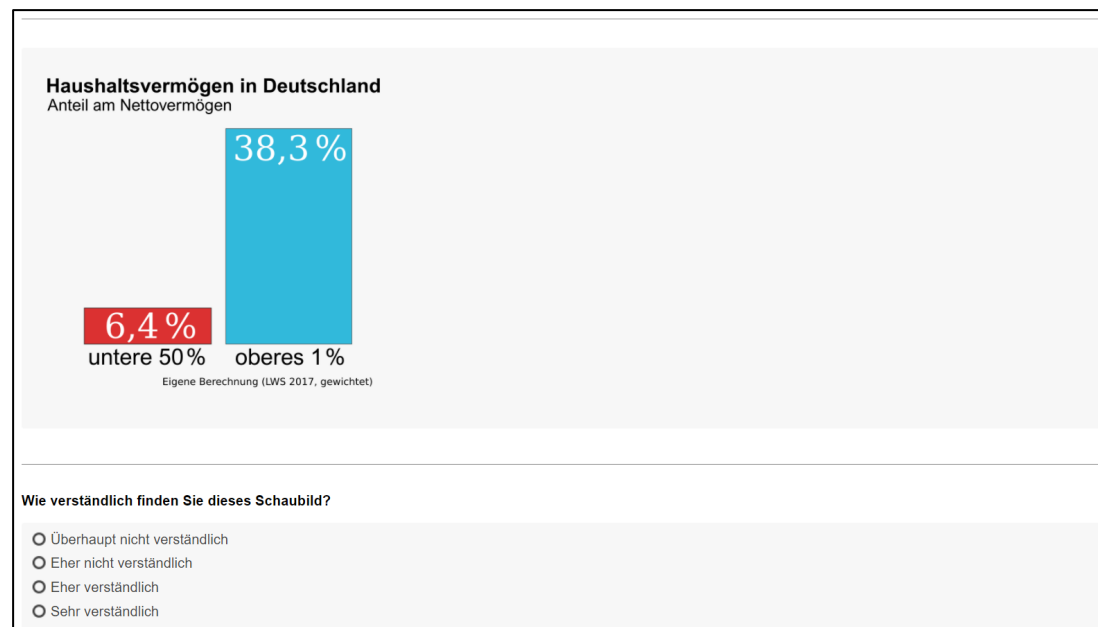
Haushaltsvermögen in Deutschland
Anteil am Nettovermögen

38,3 %

6,4 %

untere 50 %

oberes 1 %

Eigene Berechnung (LWS 2017, gewichtet)

Wie verständlich finden Sie dieses Schaubild?

Überhaupt nicht verständlich
Eher nicht verständlich
Eher verständlich
Sehr verständlich